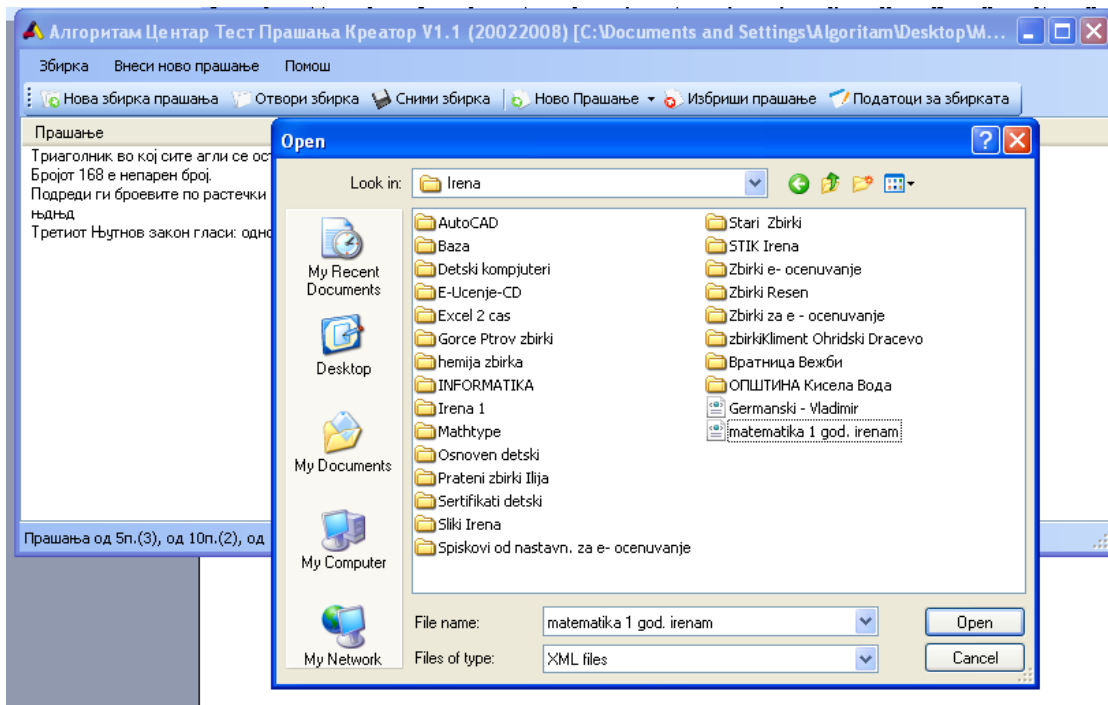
Алгоритам Центар Тест Прашања Креатор V1.1 (20022008) [C:\Documents and Settings\Algoritam\Desktop\M...

Збирка Внеси ново прашање Помош

Нова збирка прашања Отвори збирка Сними збирка Ново Прашање Избриши прашање Податоци за збирката

Прашање

Триаголник во кој сите агли се ост
Бројот 168 е непарен број.
Подреди ги броевите по растечки
њдњд
Третиот Њутнов закон гласи: одно

Прашања од 5п.(3), од 10п.(2), од

Open

Look in: Irena

My Recent Documents

Desktop

My Documents

My Computer

My Network

AutoCAD
Baza
Detski kompjuteri
E-Ucenje-CD
Excel 2 cas
Gorce Ptrov zbirki
hemija zbirka
INFORMATIKA
Irena 1
Mathtype
Osnoven detski
Prateni zbirki Ilija
Sertifikati detski
Sliki Irena
Spiskovi od nastavn. za e- ocenuvanje
Stari Zbirki
STIK Irena
Zbirki e- ocenuvanje
Zbirki Resen
Zbirki za e - ocenuvanje
zbirkiKliment Ohridski Dracevo
Вратница Вежби
ОПШТИНА Кисела Вода
Germanski - Vladimir
matematika 1 god. irenam

File name: matematika 1 god. irenam
Files of type: XML files

Open
Cancel